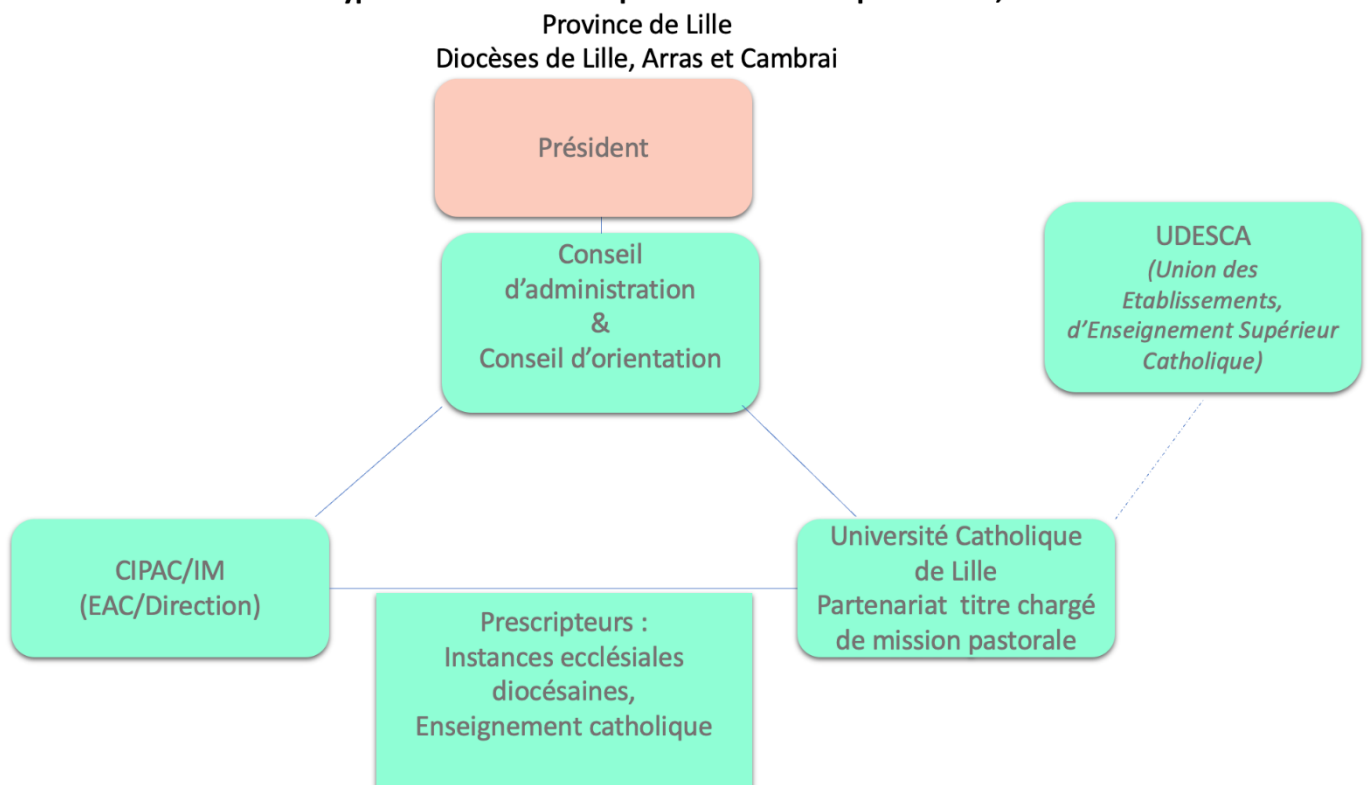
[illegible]
Province de Lille
Diocèses de Lille, Arras et Cambrai

Président

Conseil d'administration & Conseil d'orientation

UDESCA
*(Union des Etablissements, d'Enseignement Supérieur Catholique)*

CIPAC/IM
(EAC/Direction)

Université Catholique de Lille
Partenariat titre chargé de mission pastorale

Prescripteurs :
Instances ecclésiales diocésaines,
Enseignement catholique